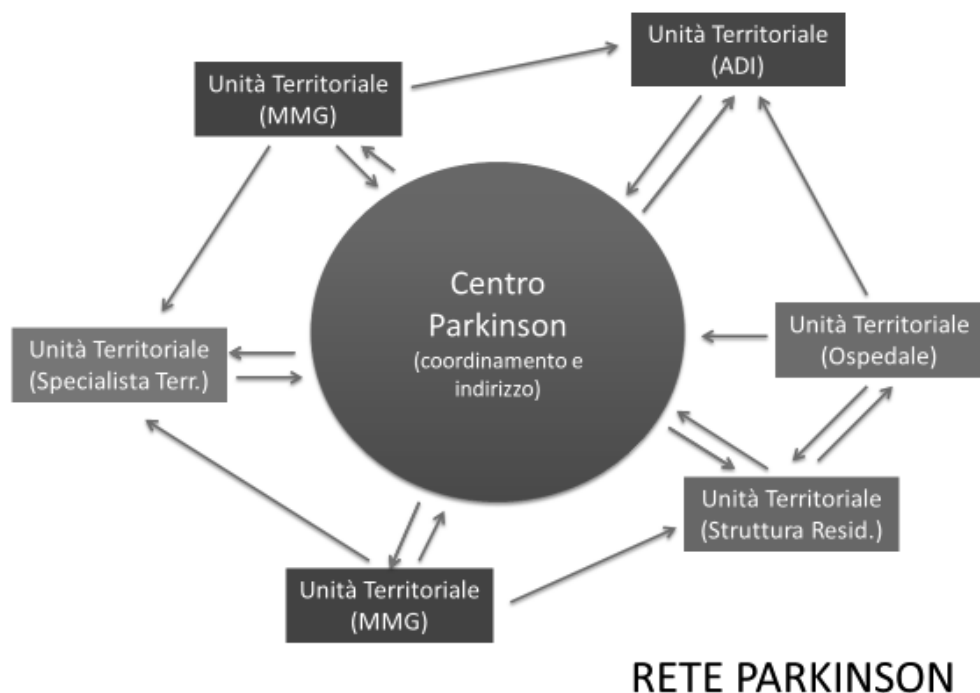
Unità Territoriale (ADI)

Unità Territoriale (MMG)

Centro Parkinson (coordinamento e indirizzo)

Unità Territoriale (Specialista Terr.)

Unità Territoriale (Ospedale)

Unità Territoriale (Struttura Resid.)

Unità Territoriale (MMG)

RETE PARKINSON